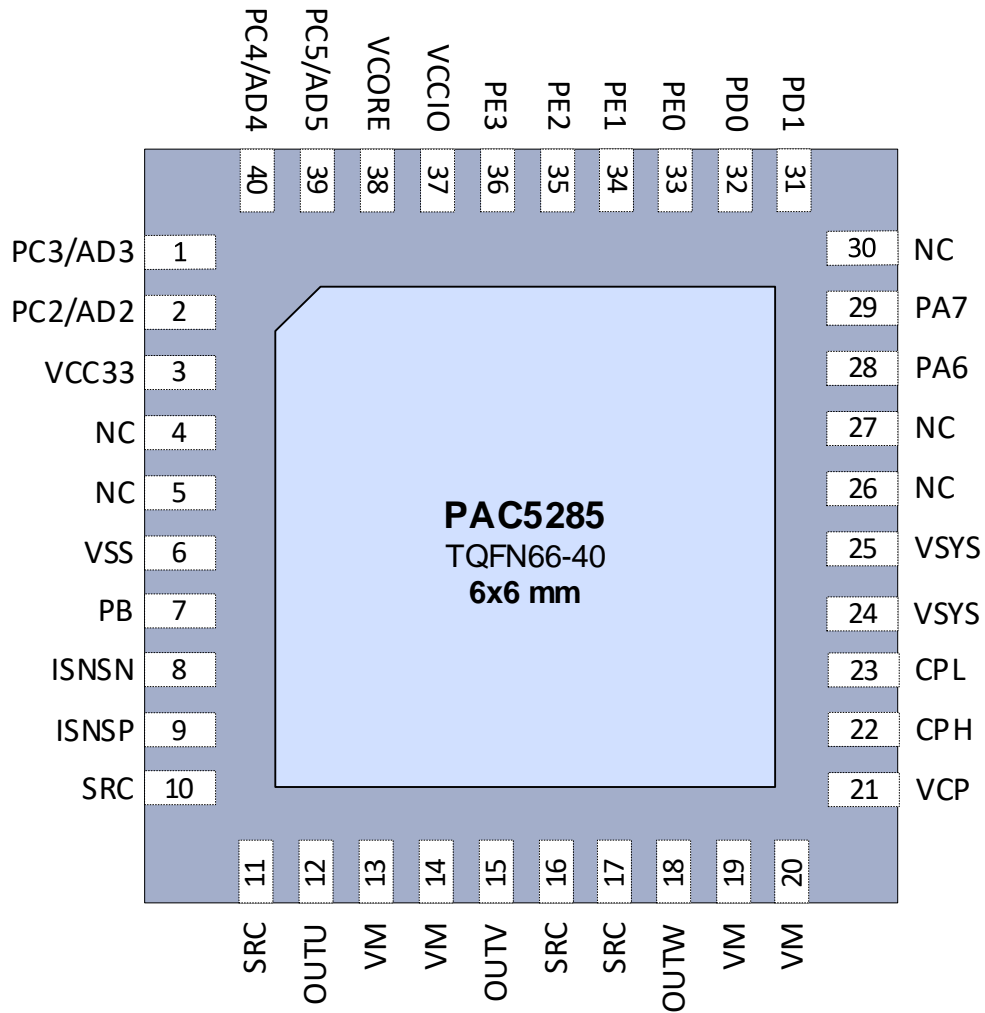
PC4/AD4 40
PC5/AD5 39
VCORE 38
VCCIO 37
PE3 36
PE2 35
PE1 34
PE0 33
PD0 32
PD1 31

PC3/AD3 1
PC2/AD2 2
VCC33 3
NC 4
NC 5
VSS 6
PB 7
ISNSN 8
ISNSP 9
SRC 10

30 NC
29 PA7
28 PA6
27 NC
26 NC
25 VSYS
24 VSYS
23 CPL
22 CPH
21 VCP

**PAC5285**
TQFN66-40
**6x6 mm**

11 SRC
12 OUTU
13 VM
14 VM
15 OUTV
16 SRC
17 SRC
18 OUTW
19 VM
20 VM